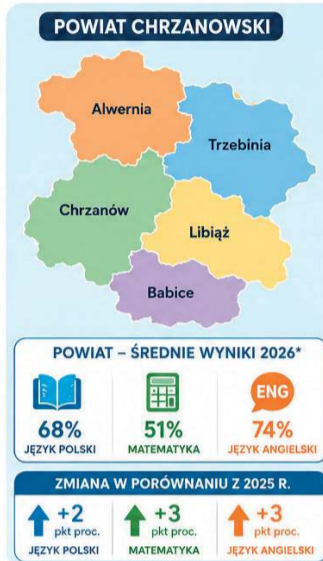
POWIAT CHRZANOWSKI

Alwernia
Trzebinia
Chrzanów
Libiąż
Babice

POWIAT – ŚREDNIE WYNIKI 2026*

68%
JĘZYK POLSKI

51%
MATEMATYKA

ENG
74%
JĘZYK ANGIELSKI

ZMIANA W PORÓWNANIU Z 2025 R.

+2 pkt proc.
JĘZYK POLSKI

+3 pkt proc.
MATEMATYKA

+3 pkt proc.
JĘZYK ANGIELSKI